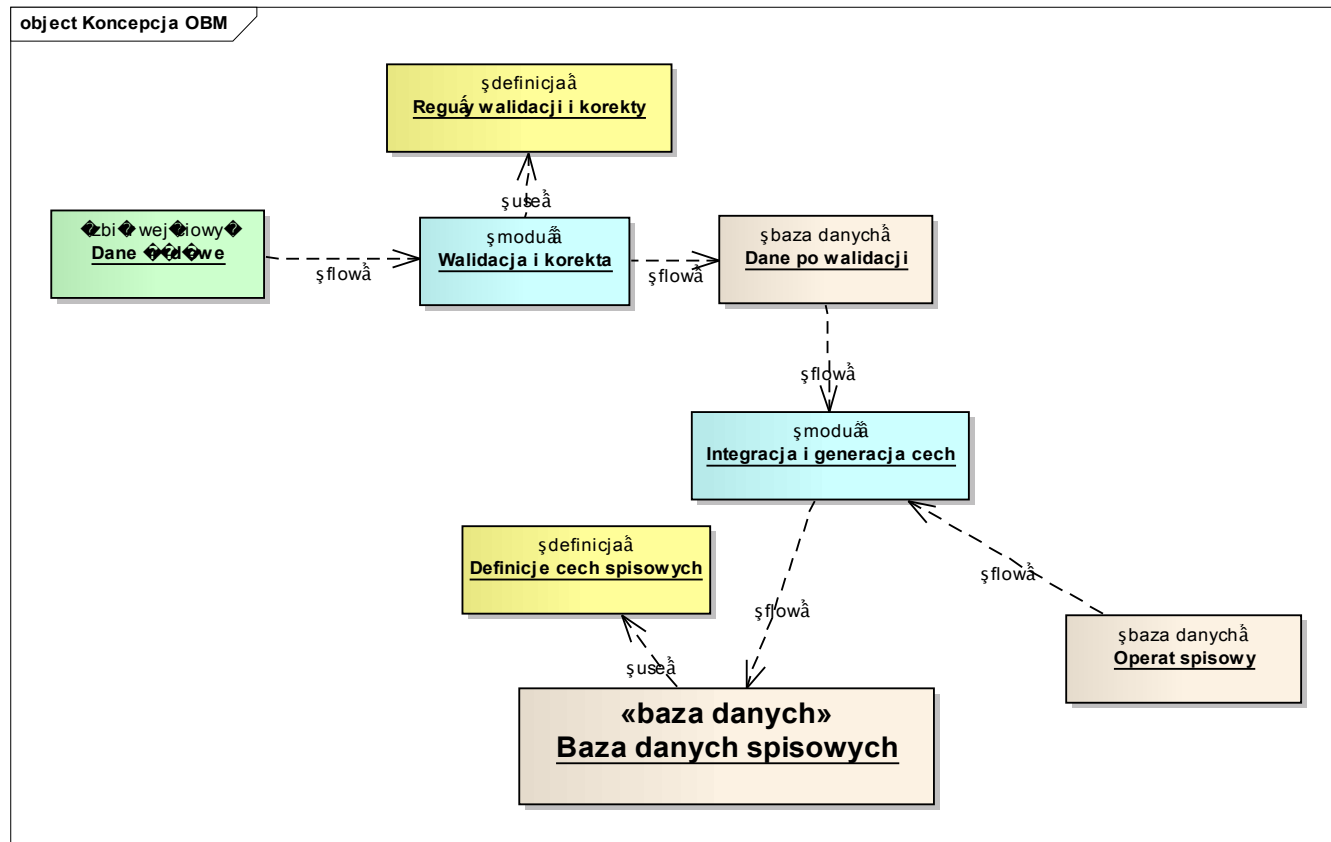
object Koncepcja OBM

şdefinicjaâ
Reguĺy walidacji i korekty

şuseâ

�zbi� wej�ciowy�
Dane ��d�we

şflowâ

şmoduĺâ
Walidacja i korekta

şflowâ

şbaza danychâ
Dane po walidacji

şflowâ

şmoduĺâ
Integracja i generacja cech

şdefinicjaâ
Definicje cech spisowych

şflowâ

şflowâ

şuseâ

şbaza danychâ
Operat spisowy

«baza danych»
Baza danych spisowych